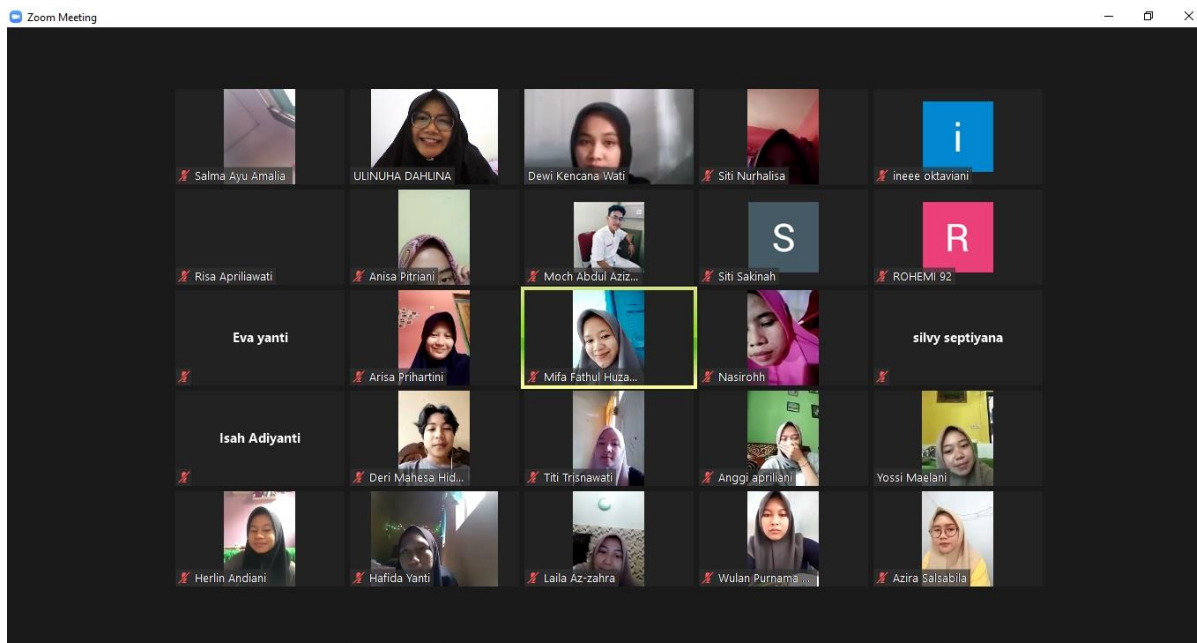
Zoom Meeting

Salma Ayu Amalia
ULINUHA DAHLINA
Dewi Kencana Wati
Siti Nurhalisa
i
ineee oktaviani

Risa Apriliawati
Anisa Pitriani
Moch Abdul Aziz...
S
Siti Sakinah
R
ROHEMI 92

Eva yanti
Arisa Prihartini
Mifa Fathul Huza...
Nasirohh
silvy septiyana

Isah Adiyanti
Deri Mahesa Hid...
Titi Trisnawati
Anggi apriliani
Yossi Maelani

Herlin Andiani
Hafida Yanti
Laila Az-zahra
Wulan Purnama ...
Azira Salsabila